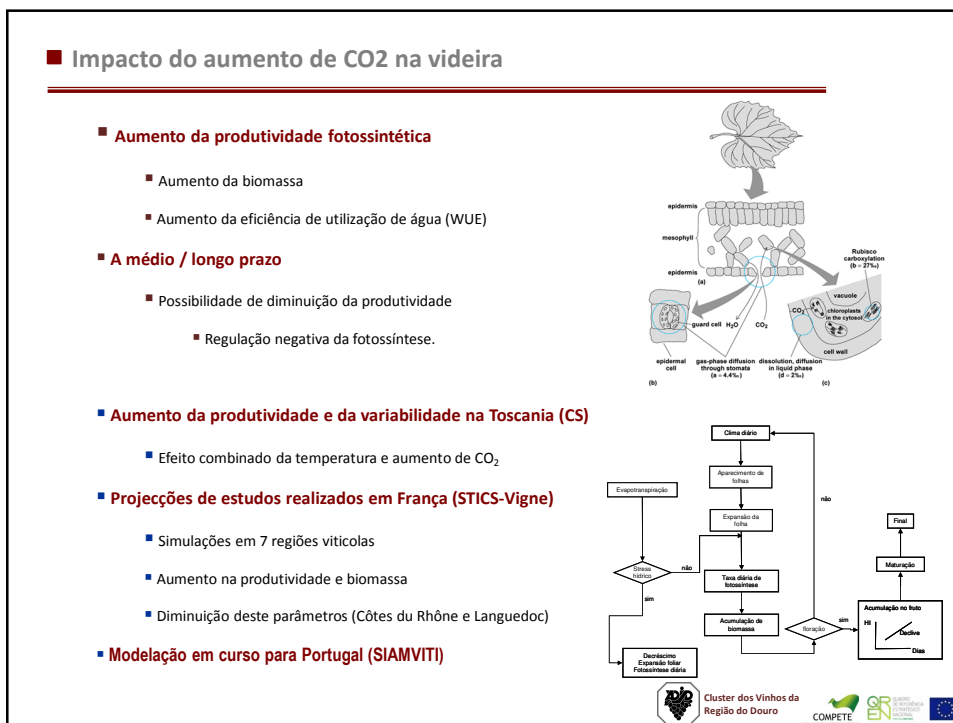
Impacto do aumento de CO2 na videira

Aumento da produtividade fotossintética

Aumento da biomassa

Aumento da eficiência de utilização de água (WUE)

A médio / longo prazo

Possibilidade de diminuição da produtividade

Regulação negativa da fotossíntese.

epidermis
mesophyll
epidermis
(a)
Rubisco carboxylation (b = 27‰)
vacuole
$CO_2$
chloroplasts in the cytosol
guard cell
$H_2O$
$CO_2$
epidermal cell
gas-phase diffusion through stomata (a = 4.4‰)
dissolution, diffusion in liquid phase (d = 2‰)
cell wall
(b)
(c)

Aumento da produtividade e da variabilidade na Toscania (CS)

Efeito combinado da temperatura e aumento de $CO_2$

Projecções de estudos realizados em França (STICS-Vigne)

Simulações em 7 regiões viticolas

Aumento na produtividade e biomassa

Diminuição deste parâmetros (Côtes du Rhône e Languedoc)

Modelação em curso para Portugal (SIAMVITI)

Clima diário
Aparecimento de folhas
Evapotranspiração
não
Expansão da folha
Final
Stress hídrico
não
Taxa diária de fotossíntese
Maturação
sim
Acumulação de biomassa
floração
sim
Acumulação no fruto
Hi
Declive
Dias
Decréscimo Expansão foliar Fotossíntese diária

Cluster dos Vinhos da Região do Douro
COMPETE
QREN